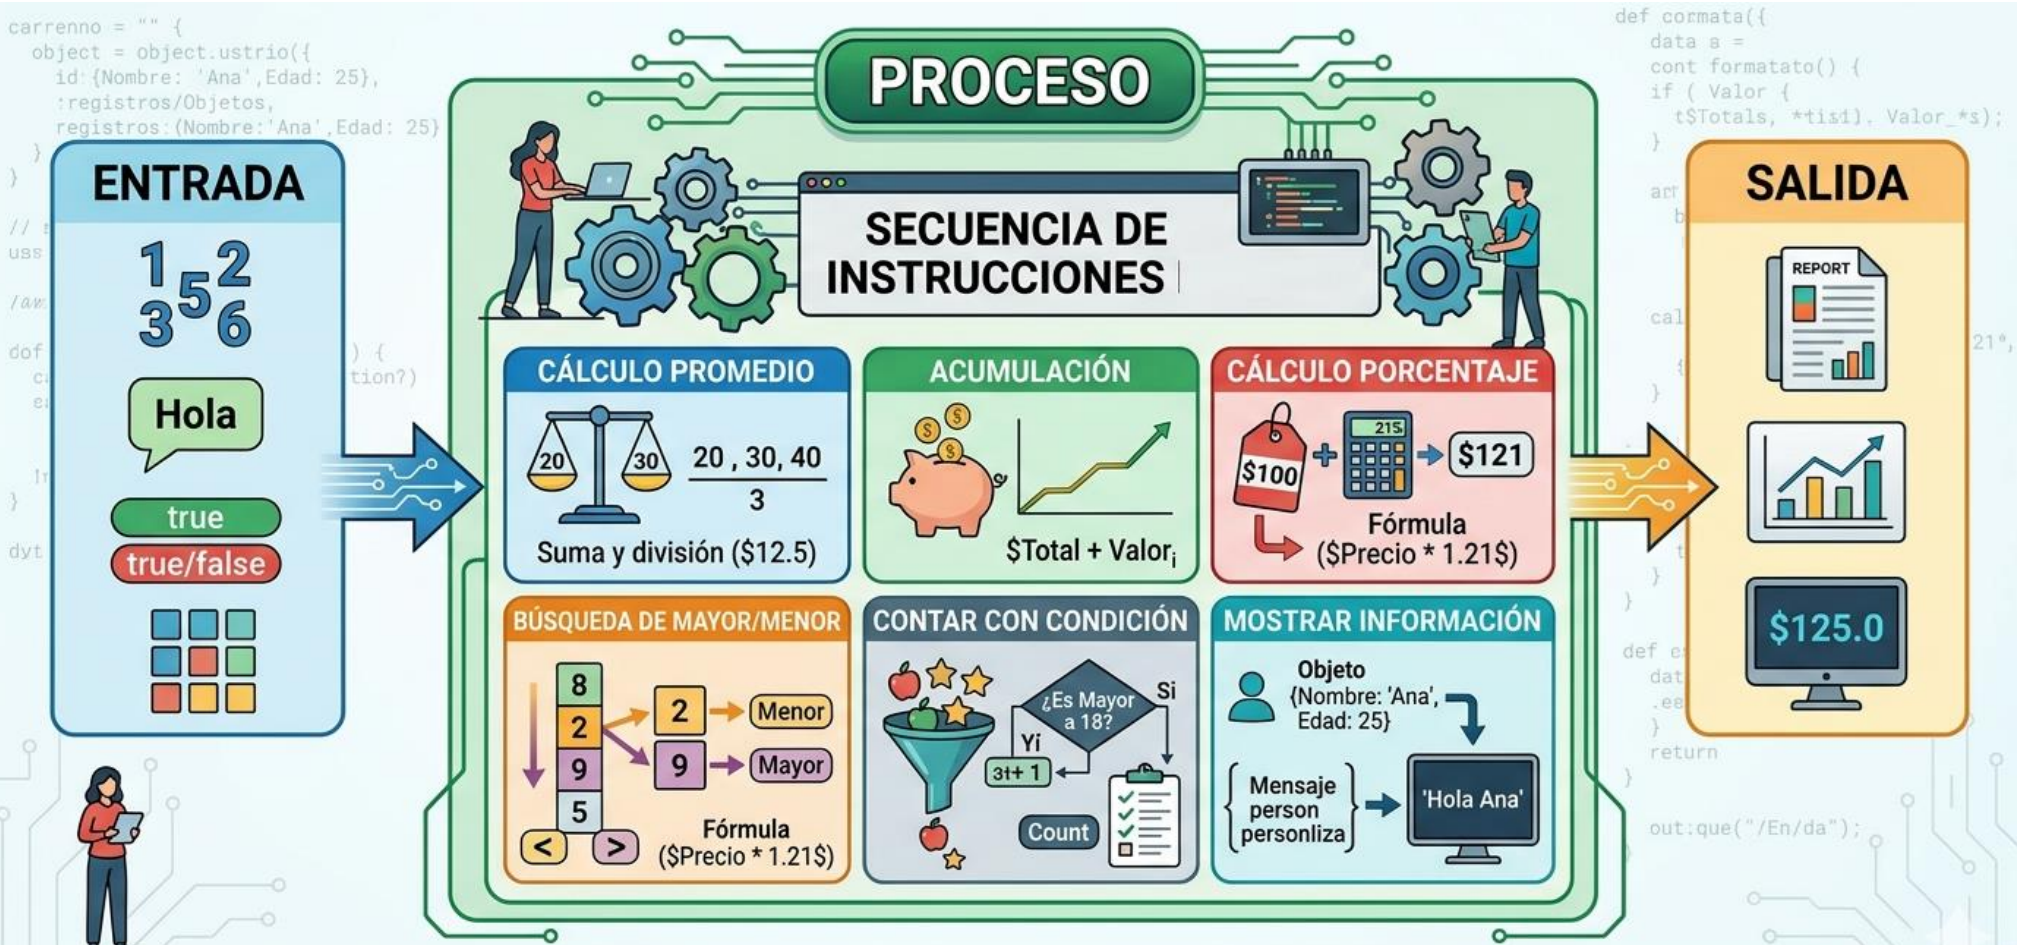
carrenno = "" {
object = object.ustrio({
id {Nombre: 'Ana',Edad: 25},
:registros/Objetos,
registros (Nombre:'Ana',Edad: 25)
}
}

def cormata({
data a =
cont formatato() {
if ( Valor {
t$Totals, *tis1). Valor_*s);
}
}

PROCESO

ENTRADA

1 2
5
3 6

Hola

true
true/false

SECUENCIA DE INSTRUCCIONES

SALIDA

REPORT

CÁLCULO PROMEDIO

20 30

$\frac{20, 30, 40}{3}$

Suma y división ($12.5)

ACUMULACIÓN

$ $ $

$Total + Valor$_i$

CÁLCULO PORCENTAJE

$100 + 215 → $121

Fórmula
($Precio * 1.21$)

BÚSQUEDA DE MAYOR/MENOR

8
2
9
5

2 → Menor
9 → Mayor

< >

Fórmula
($Precio * 1.21$)

CONTAR CON CONDICIÓN

¿Es Mayor a 18?
Si
Yí
3t+ 1
Count

MOSTRAR INFORMACIÓN

Objeto
{Nombre: 'Ana', Edad: 25}

Mensaje person personliza

'Hola Ana'

$125.0

return

out:que("/En/da");